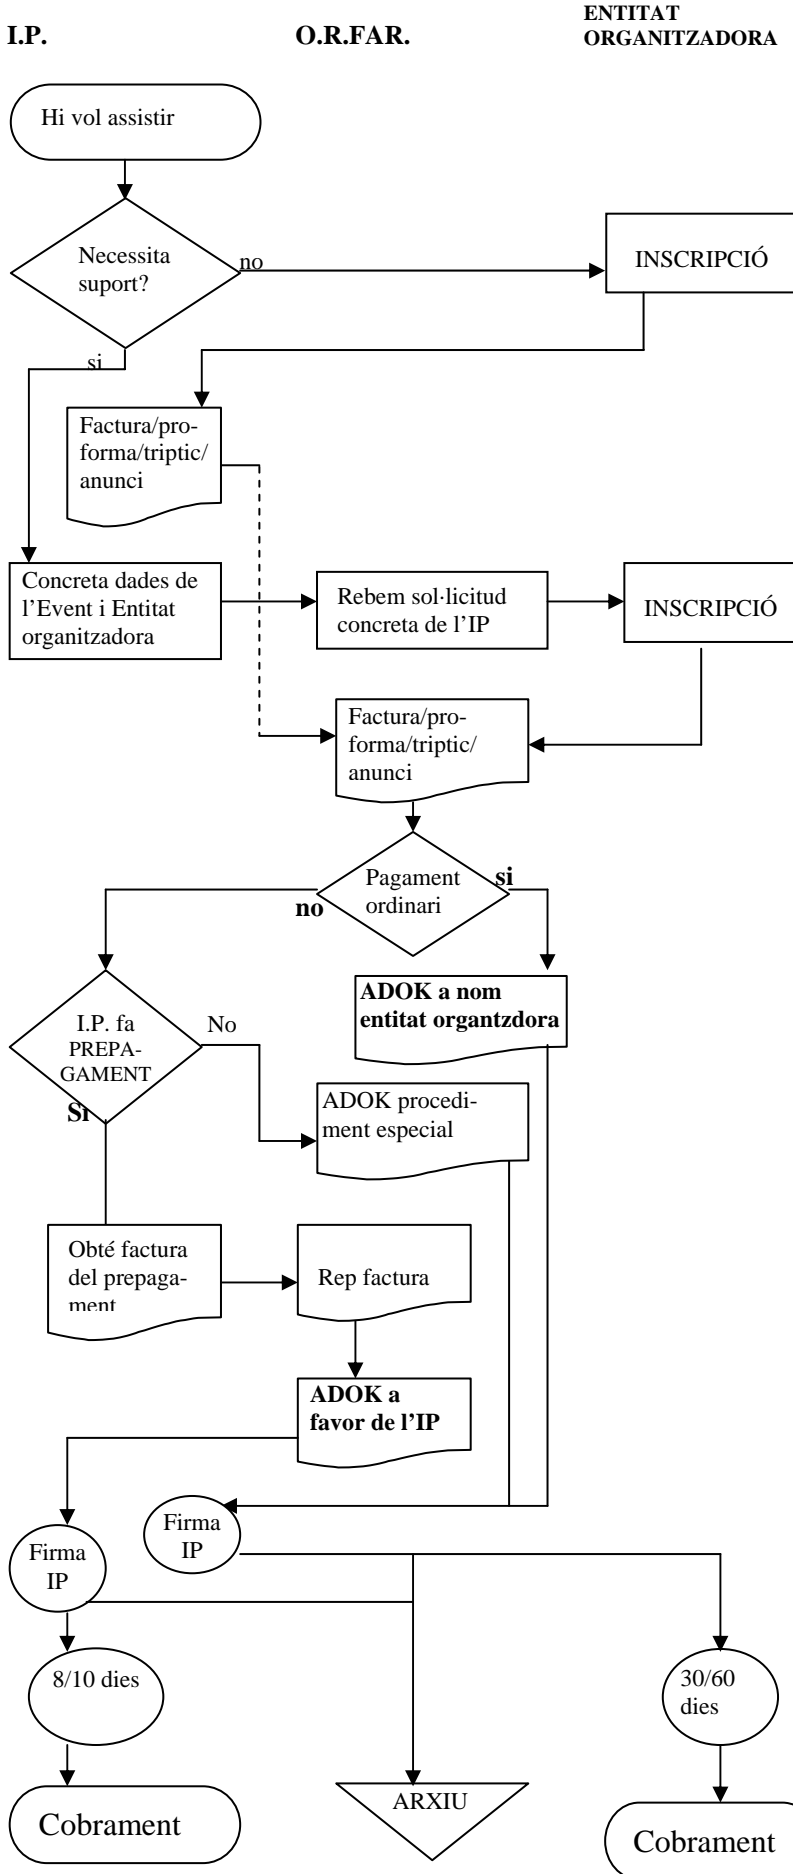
I.P.

O.R.FAR.

ENTITAT ORGANITZADORA

Hi vol assistir

Necessita suport?

no

INSCRIPCIÓ

si

Factura/proforma/triptic/anunci

Concreta dades de l'Event i Entitat organitzadora

Rebem sol·licitud concreta de l'IP

INSCRIPCIÓ

Factura/proforma/triptic/anunci

Pagament ordinari

si

no

ADOK a nom entitat organtzdora

I.P. fa PREPAGAMENT

No

Si

ADOK procediment especial

Obté factura del prepagament

Rep factura

ADOK a favor de l'IP

Firma IP

Firma IP

8/10 dies

30/60 dies

Cobrament

ARXIU

Cobrament